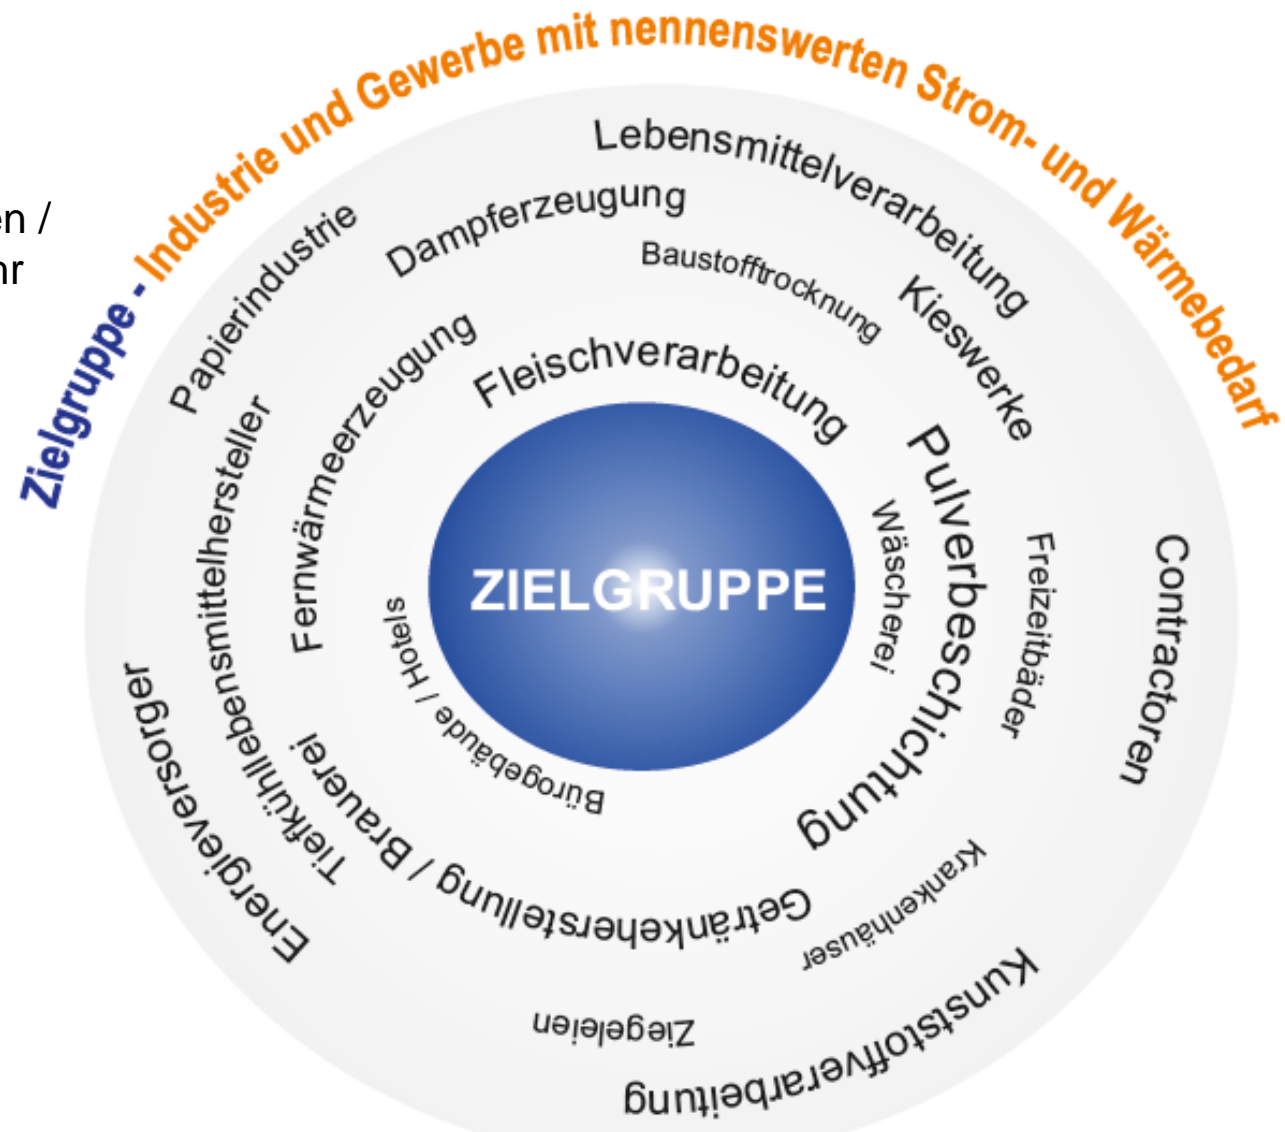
en /
hr

Zielgruppe - Industrie und Gewerbe mit nennenswerten Strom- und Wärmebedarf

Lebensmittelverarbeitung
Dampferzeugung
Papierindustrie
Baustofftrocknung
Kieswerke
Fleischverarbeitung
Fernwärmeerzeugung
Tiefkühllebensmittelhersteller
Pulverbeschichtung
Wäscherei
Freizeitbäder
Contractoren
ZIELGRUPPE
Bürogebäude / Hotels
Energieversorger
Tiefkühllebensmittelhersteller
Getränkeherstellung / Brauerei
Krankenhäuser
Ziegeleien
Kunststoffverarbeitung